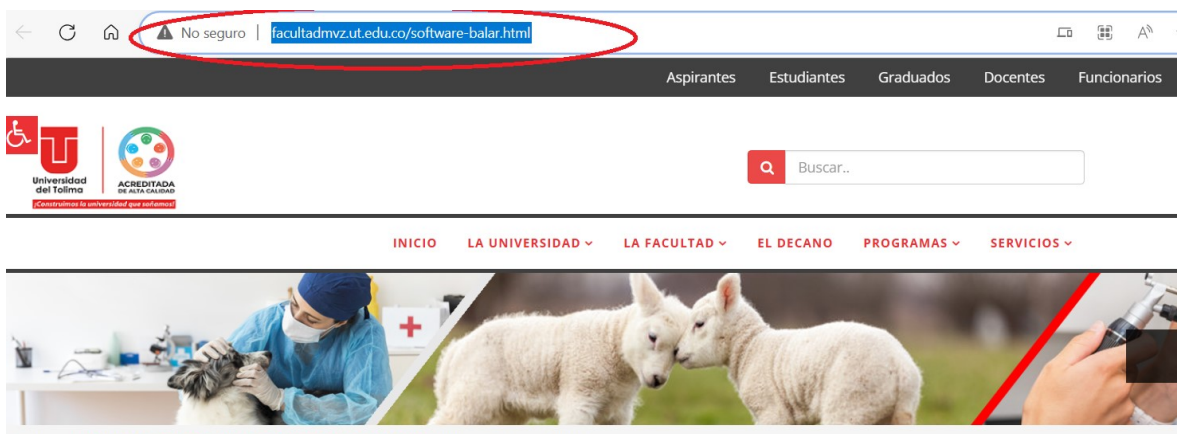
No seguro | facultadmvz.ut.edu.co/software-balar.html

Aspirantes Estudiantes Graduados Docentes Funcionarios

Universidad del Tolima
ACREDITADA DE ALTA CALIDAD
¡Construimos la universidad que soñamos!

Buscar..

INICIO LA UNIVERSIDAD LA FACULTAD EL DECANO PROGRAMAS SERVICIOS